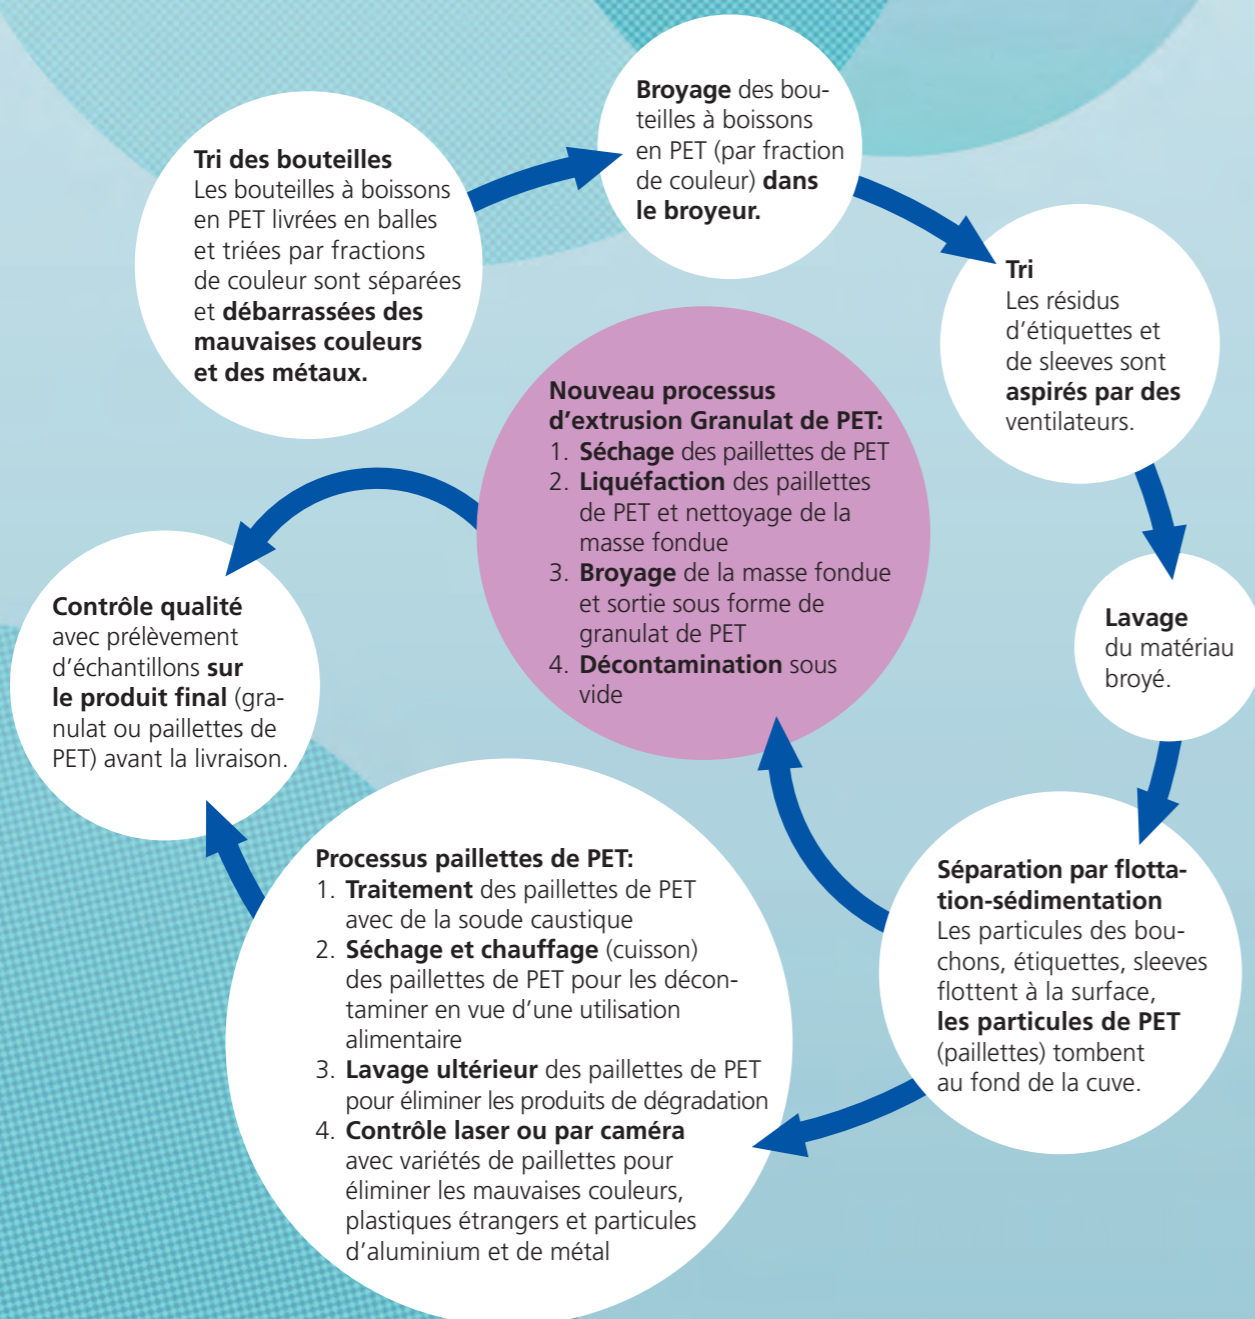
**Tri des bouteilles**
Les bouteilles à boissons en PET livrées en balles et triées par fractions de couleur sont séparées et **débarrassées des mauvaises couleurs et des métaux.**

**Broyage** des bouteilles à boissons en PET (par fraction de couleur) **dans le broyeur.**

**Tri**
Les résidus d'étiquettes et de sleeves sont **aspirés par des** ventilateurs.

**Lavage** du matériau broyé.

**Séparation par flottation-sédimentation**
Les particules des bouchons, étiquettes, sleeves flottent à la surface, **les particules de PET** (paillettes) tombent au fond de la cuve.

**Processus paillettes de PET:**
1. **Traitement** des paillettes de PET avec de la soude caustique
2. **Séchage et chauffage** (cuisson) des paillettes de PET pour les décontaminer en vue d'une utilisation alimentaire
3. **Lavage ultérieur** des paillettes de PET pour éliminer les produits de dégradation
4. **Contrôle laser ou par caméra** avec variétés de paillettes pour éliminer les mauvaises couleurs, plastiques étrangers et particules d'aluminium et de métal

**Nouveau processus d'extrusion Granulat de PET:**
1. **Séchage** des paillettes de PET
2. **Liquéfaction** des paillettes de PET et nettoyage de la masse fondue
3. **Broyage** de la masse fondue et sortie sous forme de granulat de PET
4. **Décontamination** sous vide

**Contrôle qualité** avec prélèvement d'échantillons **sur le produit final** (granulat ou paillettes de PET) avant la livraison.